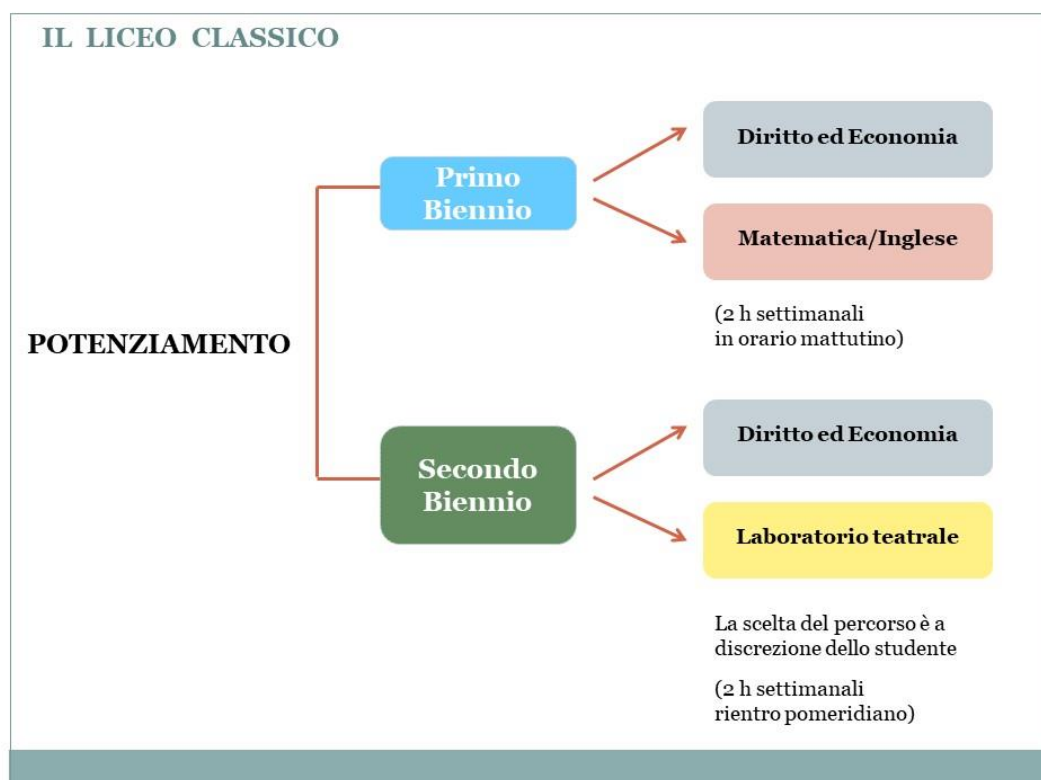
IL LICEO CLASSICO

POTENZIAMENTO

Primo Biennio

Diritto ed Economia

Matematica/Inglese

(2 h settimanali in orario mattutino)

Secondo Biennio

Diritto ed Economia

Laboratorio teatrale

La scelta del percorso è a discrezione dello studente

(2 h settimanali rientro pomeridiano)